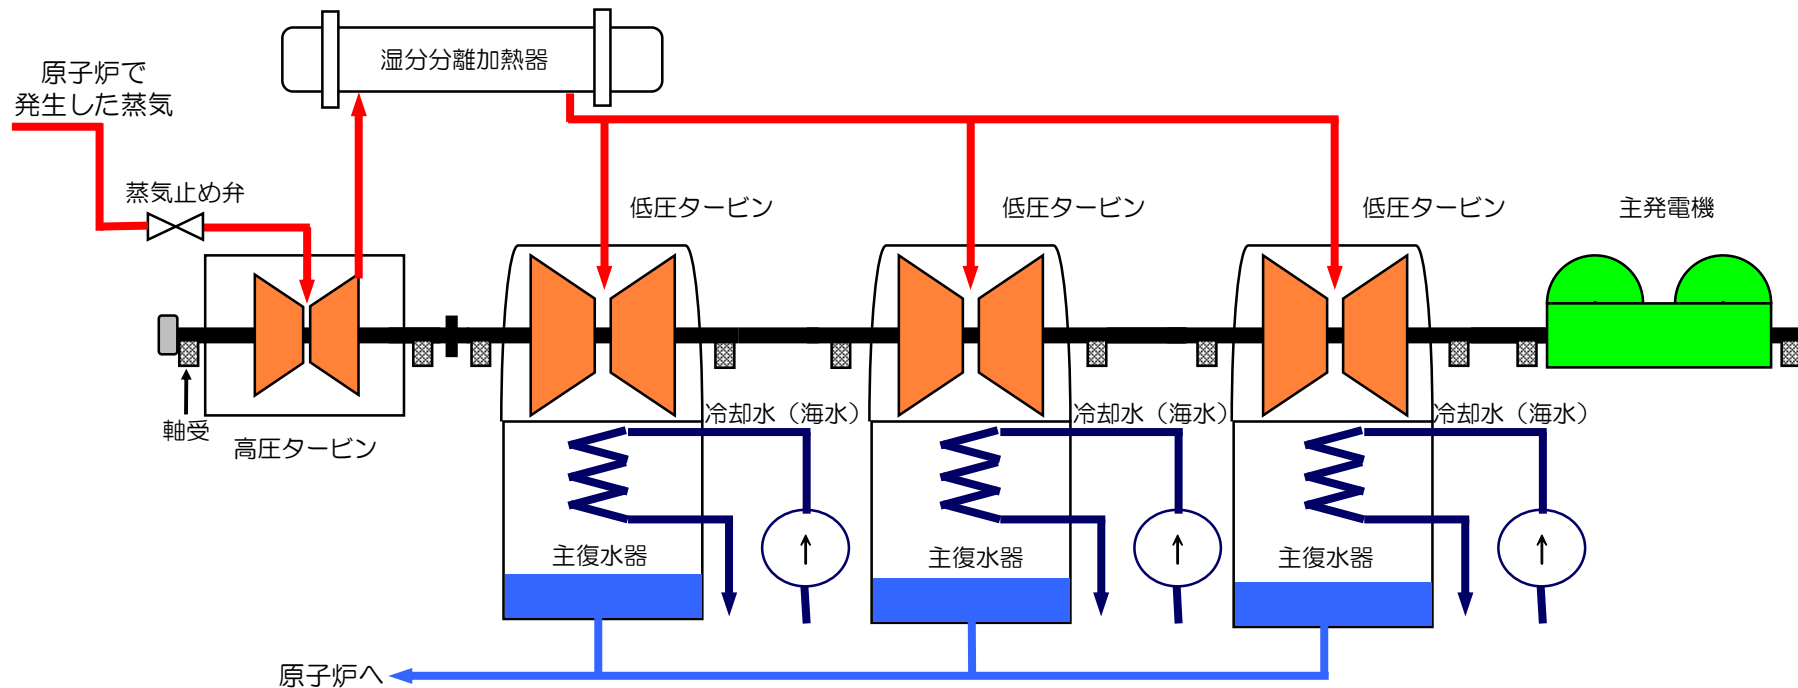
湿分分離加熱器

原子炉で
発生した蒸気

蒸気止め弁

低圧タービン

低圧タービン

低圧タービン

主発電機

軸受

高圧タービン

冷却水（海水）

冷却水（海水）

冷却水（海水）

主復水器

主復水器

主復水器

原子炉へ